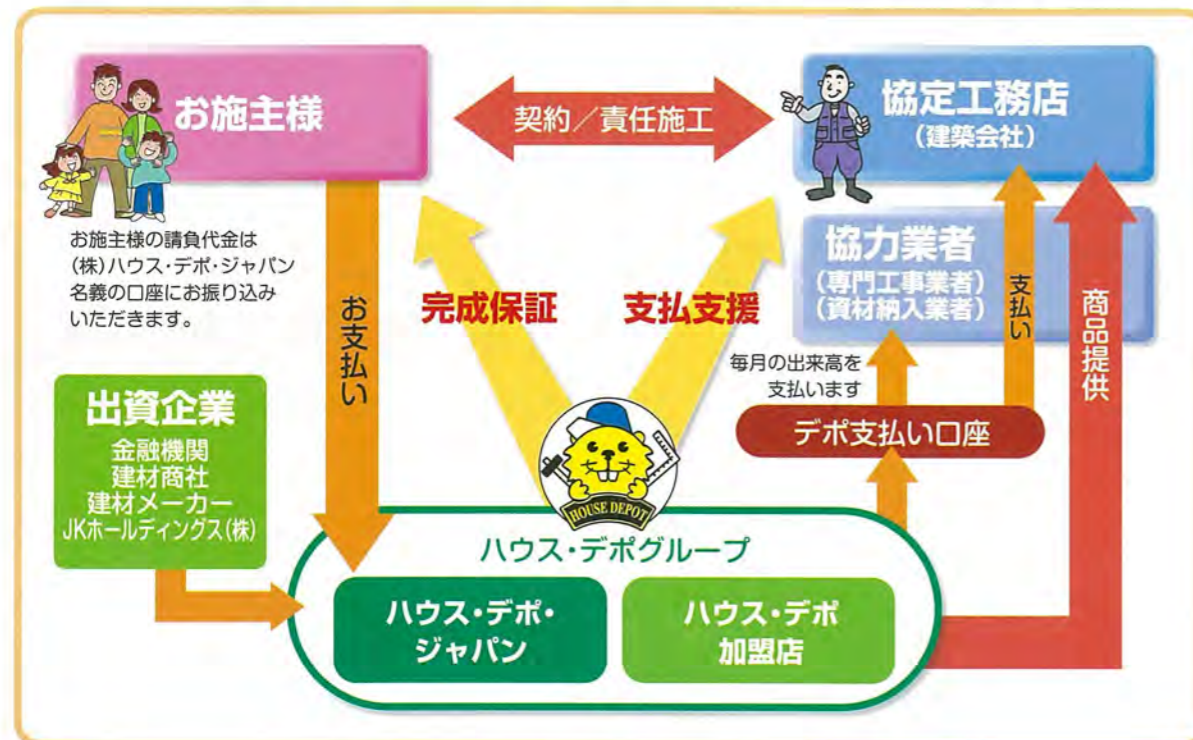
お施主様

契約／責任施工

協定工務店
（建築会社）

お施主様の請負代金は（株）ハウス・デポ・ジャパン名義の口座にお振り込みいただきます。

お支払い

完成保証

支払支援

協力業者
（専門工事業者）
（資材納入業者）

支払い

商品提供

毎月の出来高を支払います

デポ支払い口座

出資企業
金融機関
建材商社
建材メーカー
JKホールディングス（株）

HOUSE DEPOT

ハウス・デポグループ

ハウス・デポ・ジャパン

ハウス・デポ加盟店